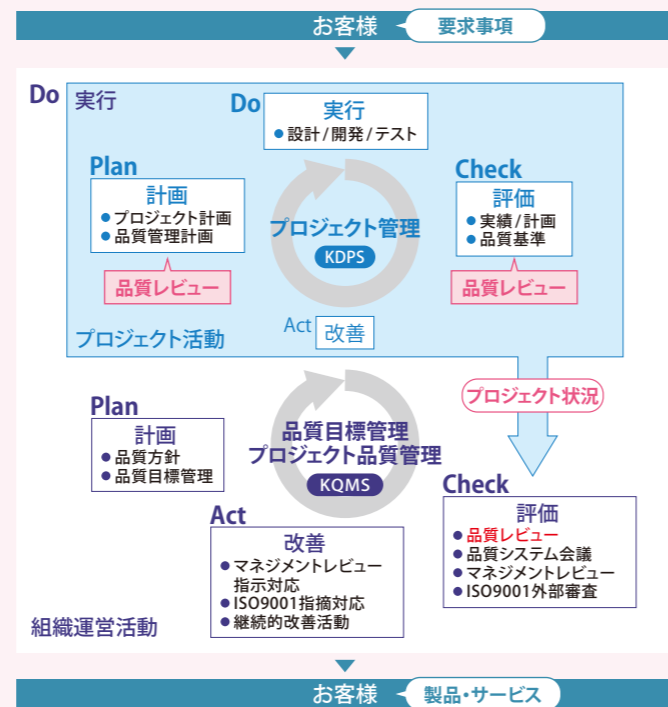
お客様
要求事項

Do
実行

Do
実行
● 設計 / 開発 / テスト

Plan
計画
● プロジェクト計画
● 品質管理計画

品質レビュー

プロジェクト管理
KDPS

Check
評価
● 実績 / 計画
● 品質基準

品質レビュー

Act
改善

プロジェクト活動

プロジェクト状況

Plan
計画
● 品質方針
● 品質目標管理

品質目標管理
プロジェクト品質管理
KQMS

Check
評価
● 品質レビュー
● 品質システム会議
● マネジメントレビュー
● ISO9001外部審査

Act
改善
● マネジメントレビュー指示対応
● ISO9001指摘対応
● 継続的改善活動

組織運営活動

お客様
製品・サービス